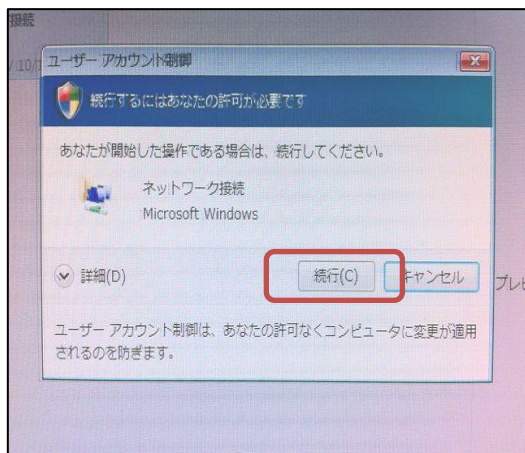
接続

/ 10/1

ユーザー アカウント制御

続行するにはあなたの許可が必要です

あなたが開始した操作である場合は、続行してください。

ネットワーク接続
Microsoft Windows

詳細(D)

続行(C)

キャンセル

プレビ

ユーザー アカウント制御は、あなたの許可なくコンピュータに変更が適用されるのを防ぎます。